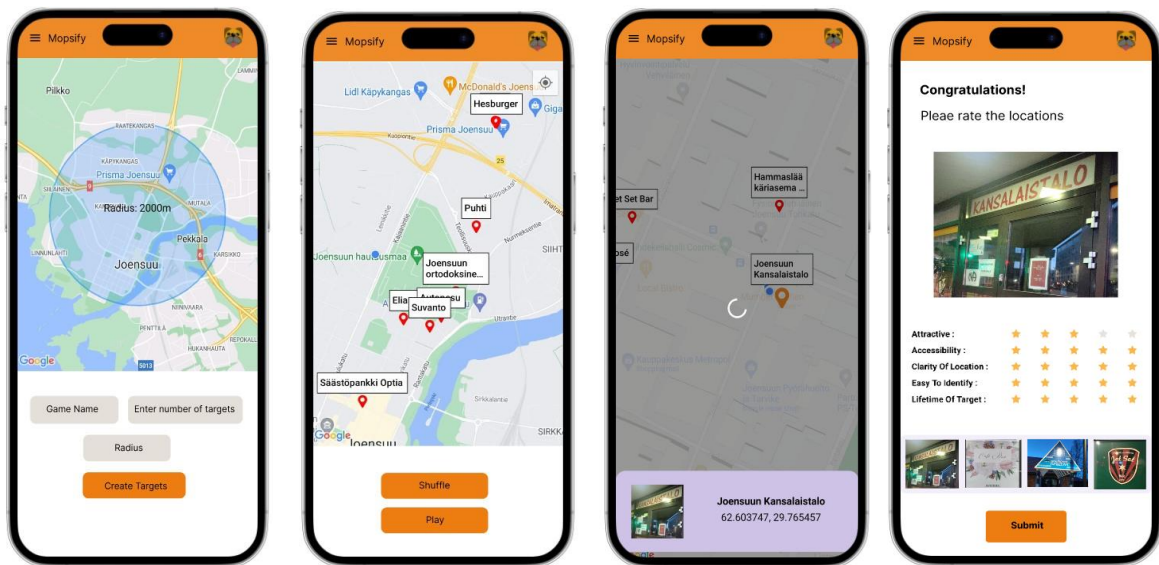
Mopsify

Pilkko
RAATEKANGAS
KÄPYKANGAS
Prisma Joensuu
Radius: 2000m
Pekkala
Joensuu
KARSIKKO
NIINIVAARA
PENTTILÄ
REPOKALLIO
HUKANHAUTA
Google

Game Name
Enter number of targets
Radius
Create Targets

Mopsify

Lidl Käpykangas
McDonald's Joens
Hesburger
Prisma Joensuu
Giga
Puhti
Joensuun hautausmaa
Joensuun ortodoksine...
Elia
Autopesu
Suvanto
Säästöpankki Optia
Google
Joensuu
SIRKK

Shuffle
Play

Mopsify

Hammaslää käriasema ...
et Set Bar
osé
Joensuun Kansalaistalo

Joensuun Kansalaistalo
62.603747, 29.765457

Mopsify

Congratulations!
Pleae rate the locations

KANSALAISTALO

Attractive :
Accessibility :
Clarity Of Location :
Easy To Identify :
Lifetime Of Target :

Submit